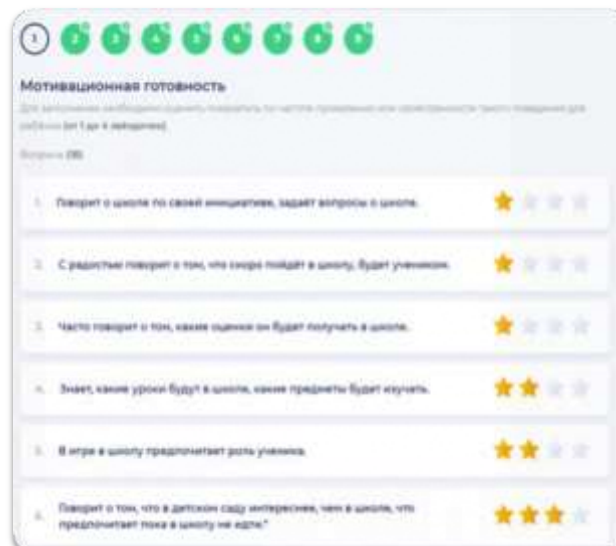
1 2 3 4 5 6 7 8 9

Мотивационная готовность

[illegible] (от 1 до 4 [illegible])

Вопросы (18)

1. Говорит о школе по своей инициативе, задаёт вопросы о школе.

2. С радостью говорит о том, что скоро пойдёт в школу, будет учеником.

3. Часто говорит о том, какие оценки он будет получать в школе.

4. Знает, какие уроки будут в школе, какие предметы будет изучать.

5. В игре в школу предпочитает роль ученика.

6. Говорит о том, что в детском саду интереснее, чем в школе, что предпочитает пока в школу не идти.*